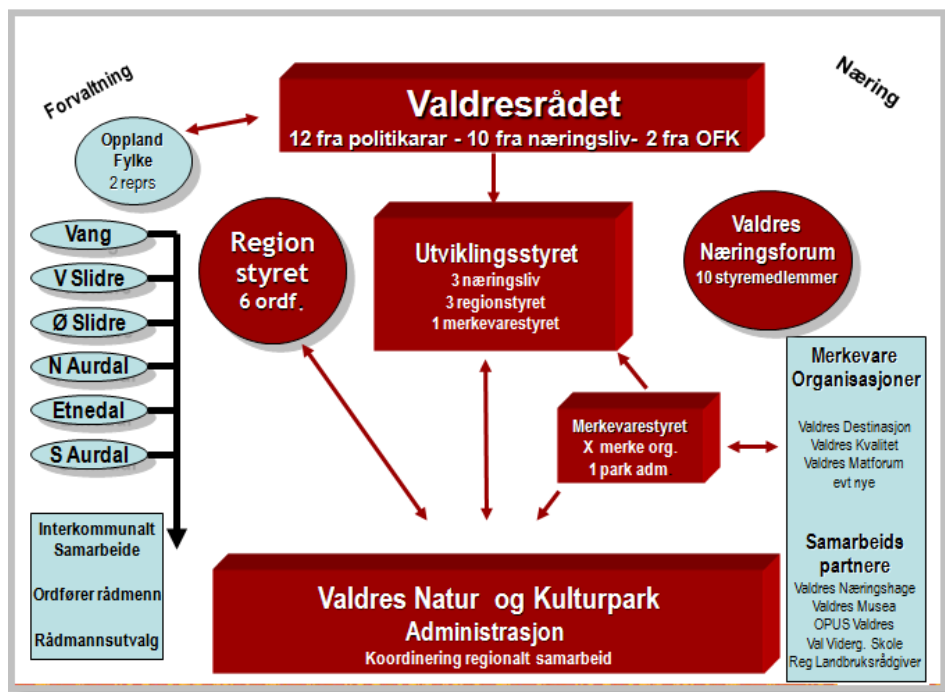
Forvaltning

Næring

Valdresrådet
12 fra politikarar - 10 fra næringsliv- 2 fra OFK

Oppland Fylke
2 reprs

Vang
V Slidre
Ø Slidre
N Aurdal
Etnedal
S Aurdal

Region styret
6 ordf.

Utviklingsstyret
3 næringsliv
3 regionstyret
1 merkevarestyret

Valdres Næringsforum
10 styremedlemmer

Merkevare Organisasjoner
Valdres Destinasjon
Valdres Kvalitet
Valdres Matforum
evt nye

Merkevarestyret
X merke org.
1 park adm

Samarbeids partnere
Valdres Næringshage
Valdres Musea
OPUS Valdres
Val Viderg. Skole
Reg Landbruksrådgiver

Interkommunalt Samarbeide
Ordfører rådmenn
Rådmannsutvalg

Valdres Natur og Kulturpark
Administrasjon
Koordinering regionalt samarbeid